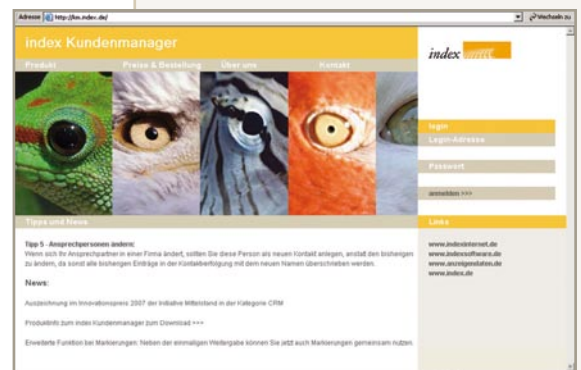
Adresse http://km.index.de/

Wechseln zu

index Kundenmanager

index

Produkt Preise & Bestellung Über uns Kontakt

login

Login-Adresse

Passwort

anmelden >>>

Tipps und News

Links

Tipp 5 - Ansprechpersonen ändern:
Wenn sich Ihr Ansprechpartner in einer Firma ändert, sollten Sie diese Person als neuen Kontakt anlegen, anstatt den bisherigen zu ändern, da sonst alle bisherigen Einträge in der Kontaktverfolgung mit dem neuen Namen überschrieben werden.

News:

Auszeichnung im Innovationspreis 2007 der Initiative Mittelstand in der Kategorie CRM

Produktinfo zum index Kundenmanager zum Download >>>

Erweiterte Funktion bei Markierungen: Neben der einmaligen Weitergabe können Sie jetzt auch Markierungen gemeinsam nutzen.

www.indexinternet.de
www.indexsoftware.de
www.anzeigendaten.de
www.index.de